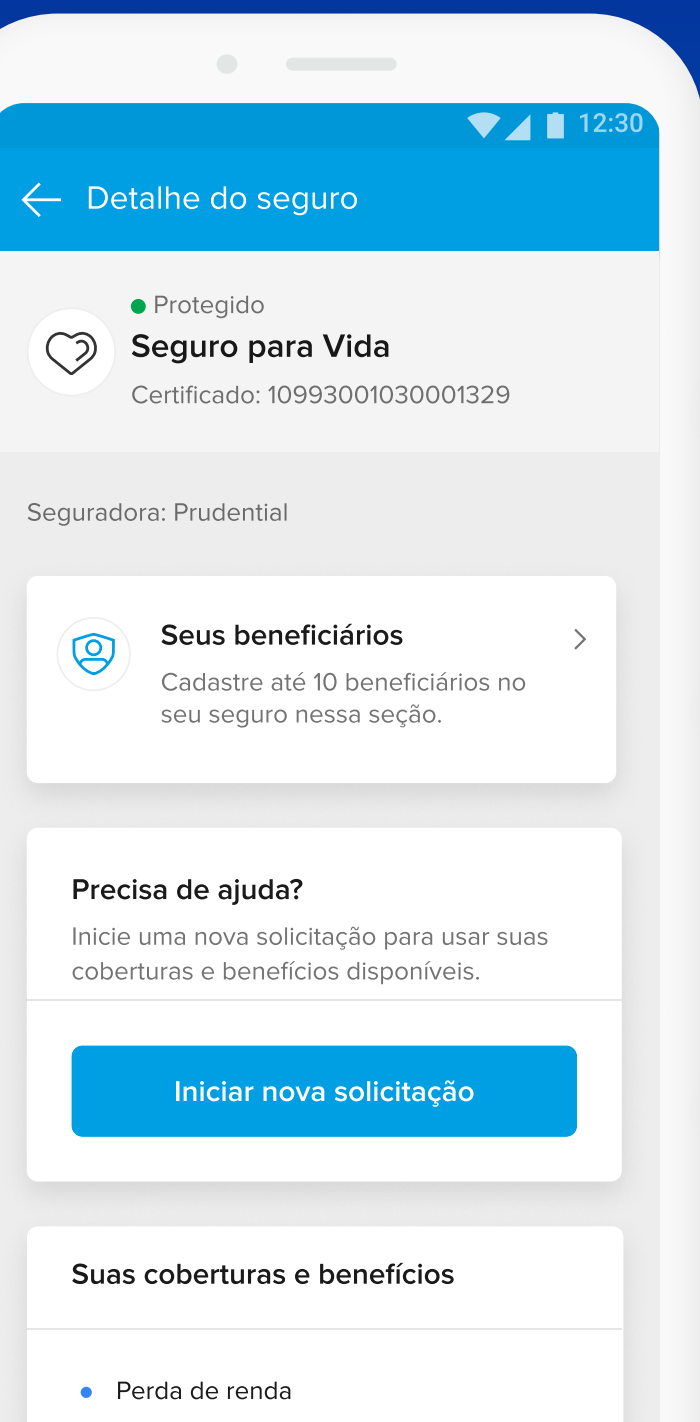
12:30

Detalhe do seguro

Protegido
Seguro para Vida
Certificado: 10993001030001329

Seguradora: Prudential

Seus beneficiários
Cadastre até 10 beneficiários no seu seguro nessa seção.

Precisa de ajuda?
Inicie uma nova solicitação para usar suas coberturas e benefícios disponíveis.

Iniciar nova solicitação

Suas coberturas e benefícios

Perda de renda